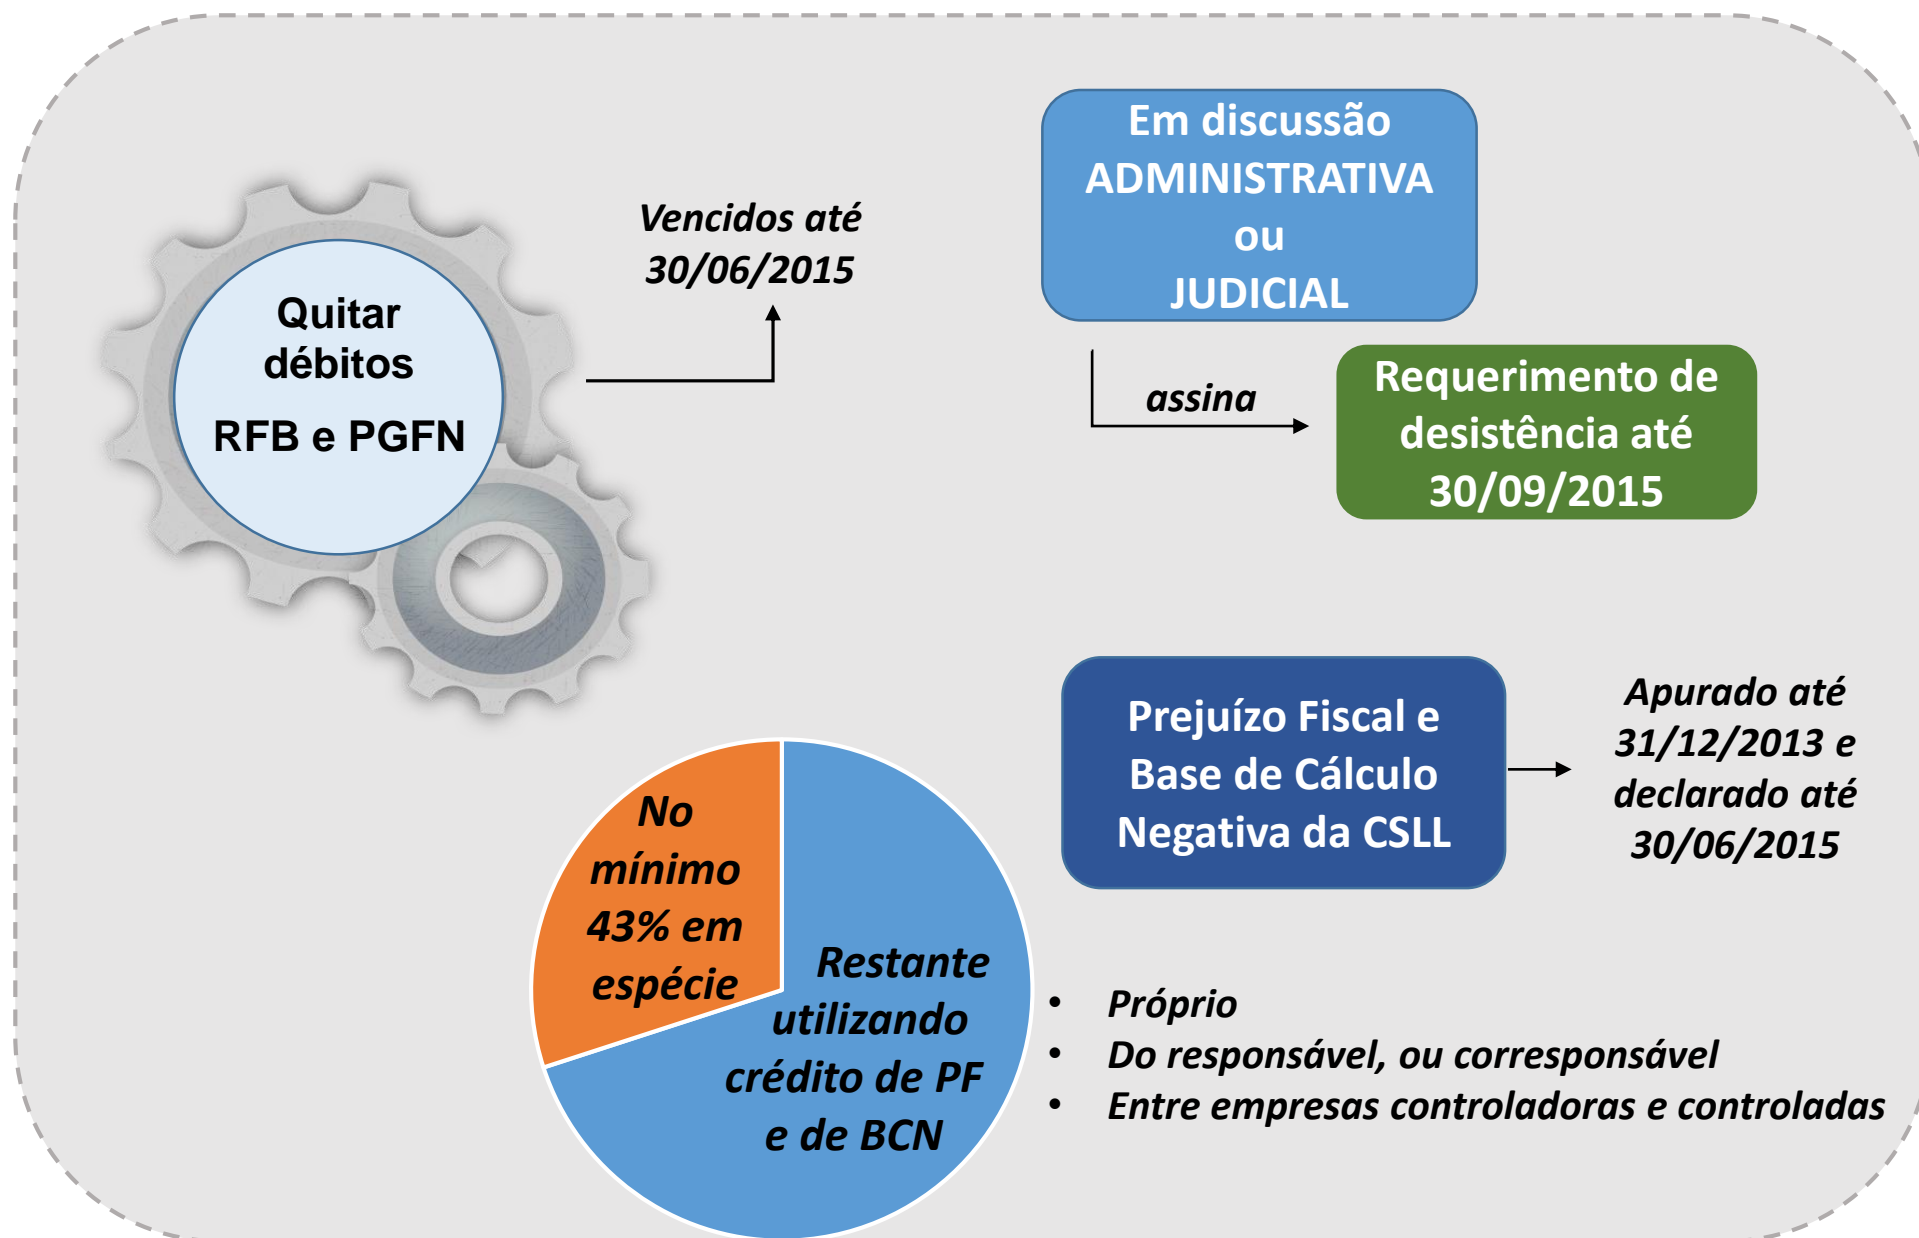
Quitar débitos
RFB e PGFN

Vencidos até 30/06/2015

Em discussão ADMINISTRATIVA ou JUDICIAL

assina

Requerimento de desistência até 30/09/2015

Prejuízo Fiscal e Base de Cálculo Negativa da CSLL

Apurado até 31/12/2013 e declarado até 30/06/2015

No mínimo 43% em espécie

Restante utilizando crédito de PF e de BCN

- Próprio
- Do responsável, ou corresponsável
- Entre empresas controladoras e controladas